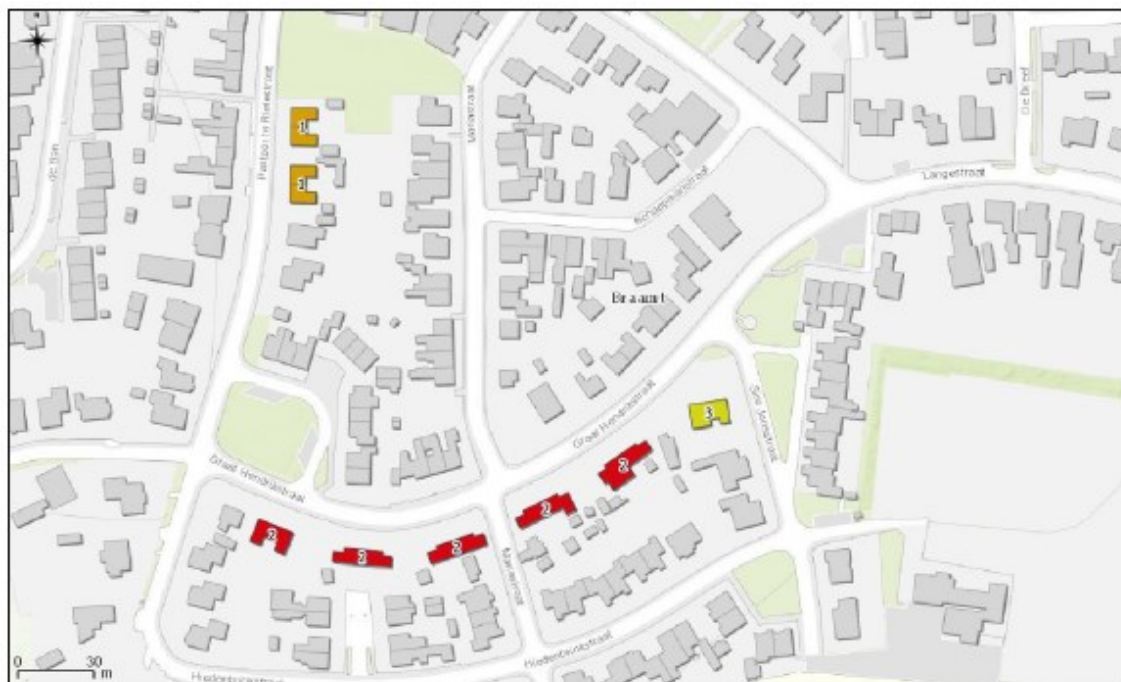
de Bon
Pastoor in Riekerlang
1
1
Lindestraat
Schaapsdriefstraat
Langestraat
De Brod
Braamt
Graaf Hendrikstraat
Sint Jorisstraat
3
2
Graaf Hendrikstraat
2
2
2
2
Maatstraat
Hedenbuurtstraat
Hedenbuurtstraat
0 30 m